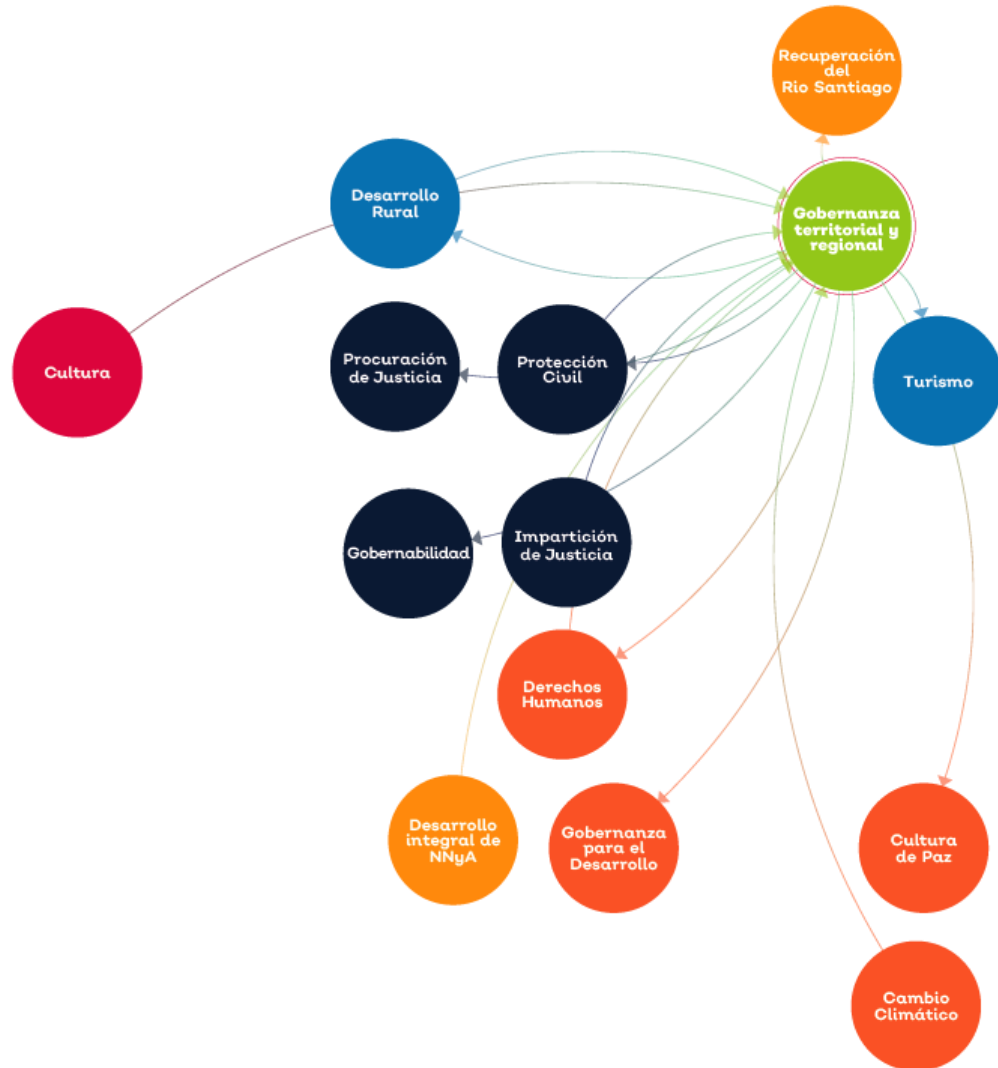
Recuperación del Río Santiago

Desarrollo Rural

Gobernanza territorial y regional

Cultura

Procuración de Justicia

Protección Civil

Turismo

Gobernabilidad

Impartición de Justicia

Derechos Humanos

Desarrollo integral de NNyA

Gobernanza para el Desarrollo

Cultura de Paz

Cambio Climático